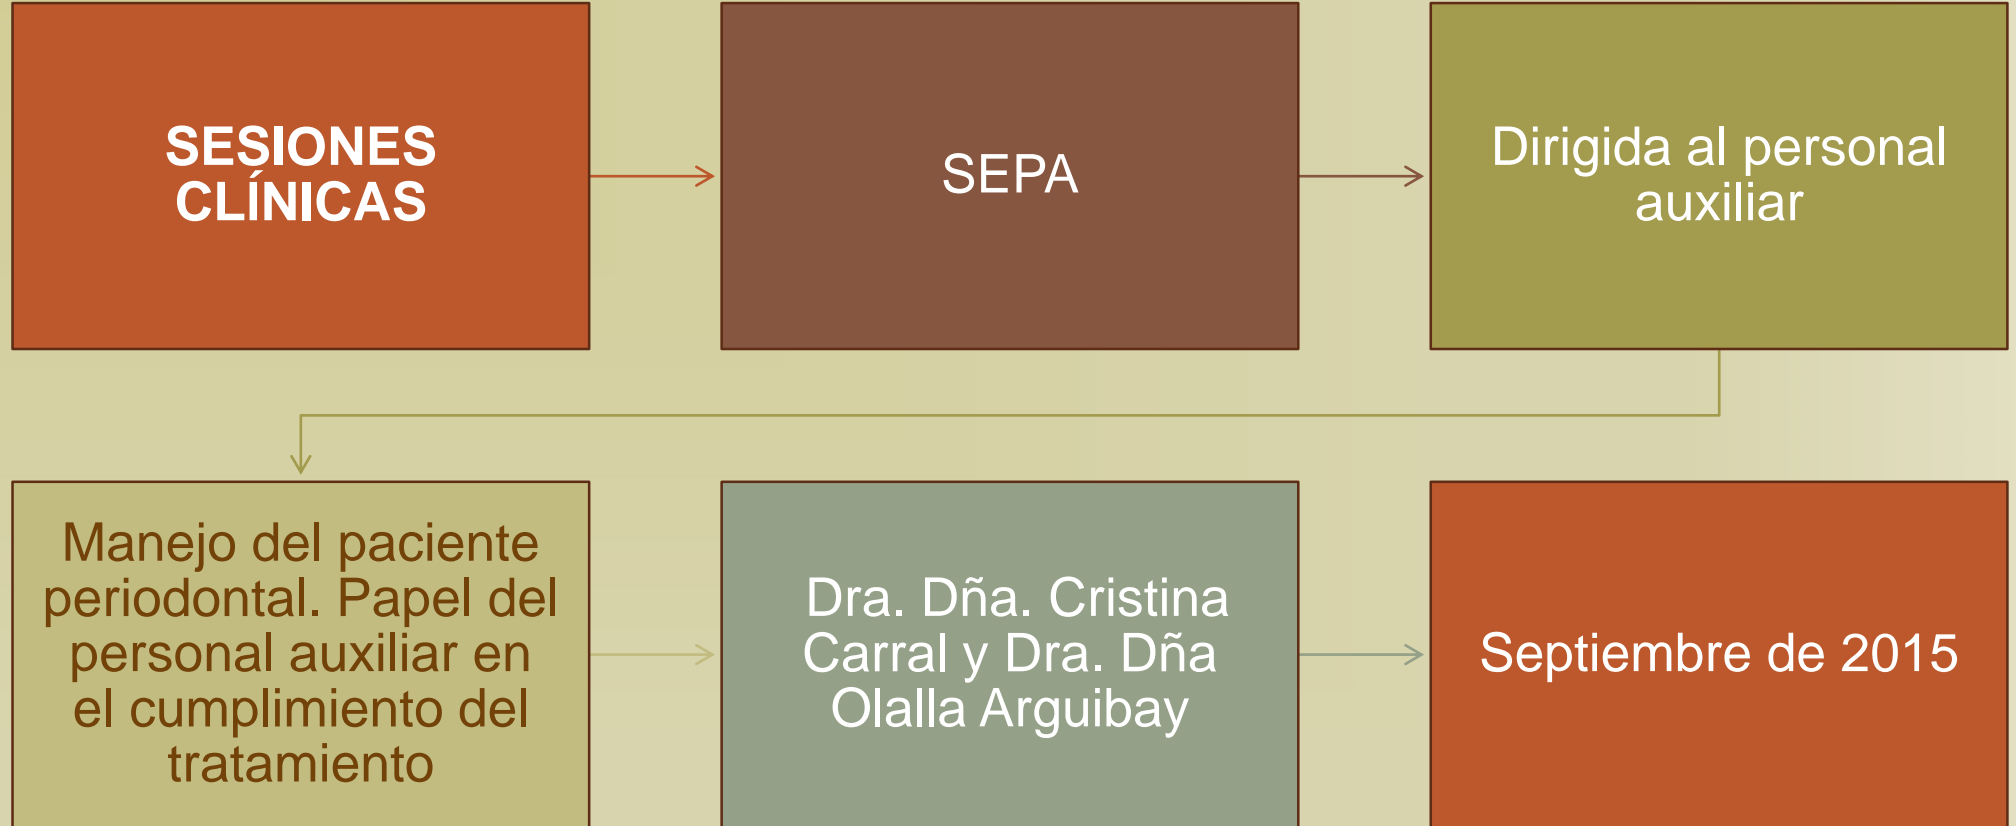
SESIONES CLÍNICAS

SEPA

Dirigida al personal auxiliar

Manejo del paciente periodontal. Papel del personal auxiliar en el cumplimiento del tratamiento

Dra. Dña. Cristina Carral y Dra. Dña Olalla Arguibay

Septiembre de 2015